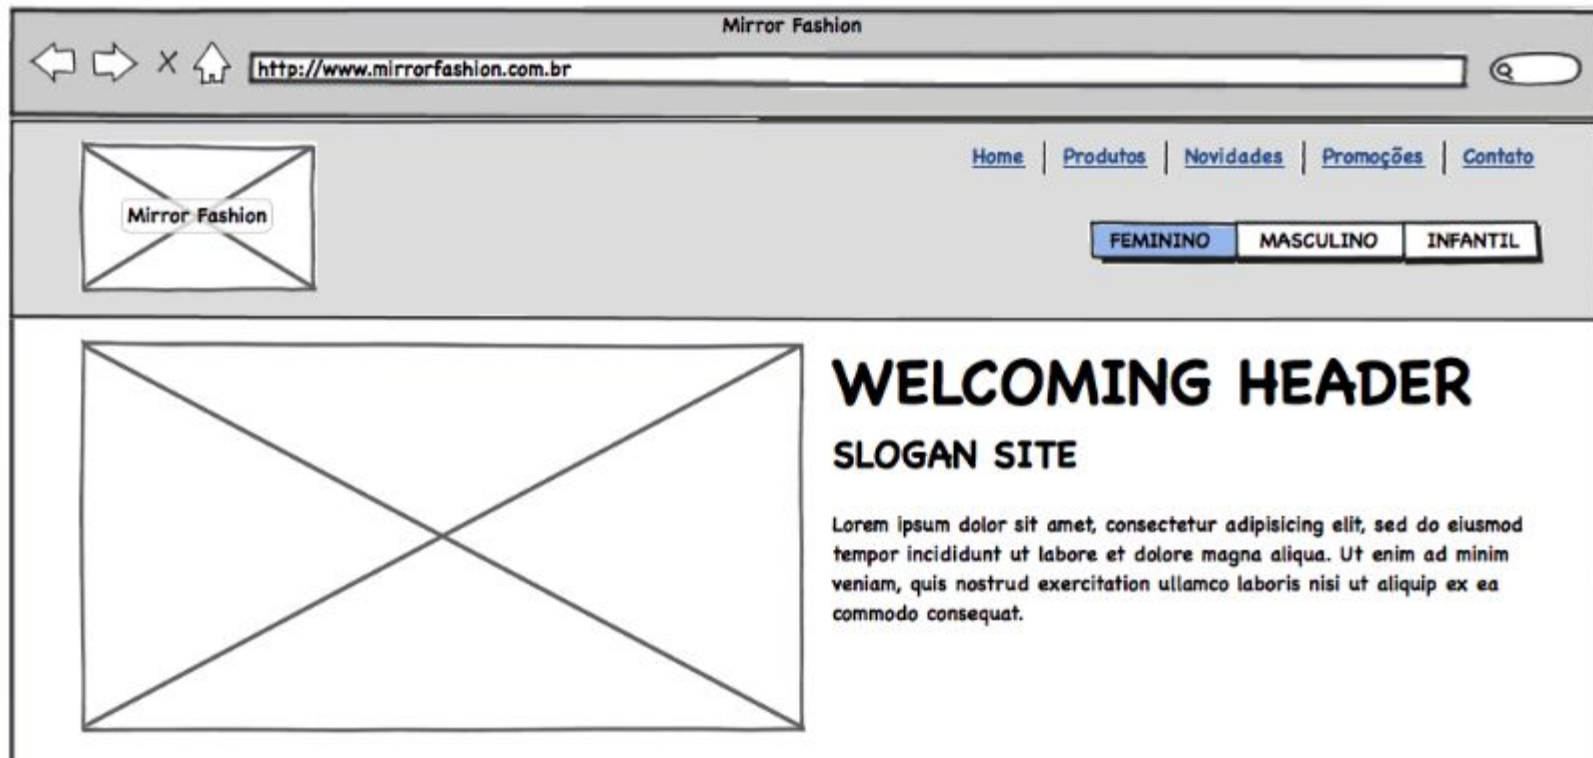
Mirror Fashion

http://www.mirrorfashion.com.br

Mirror Fashion

Home | Produtos | Novidades | Promoções | Contato

FEMININO MASCULINO INFANTIL

WELCOMING HEADER

SLOGAN SITE

Lorem ipsum dolor sit amet, consectetur adipisicing elit, sed do eiusmod tempor incididunt ut labore et dolore magna aliqua. Ut enim ad minim veniam, quis nostrud exercitation ullamco laboris nisi ut aliquip ex ea commodo consequat.